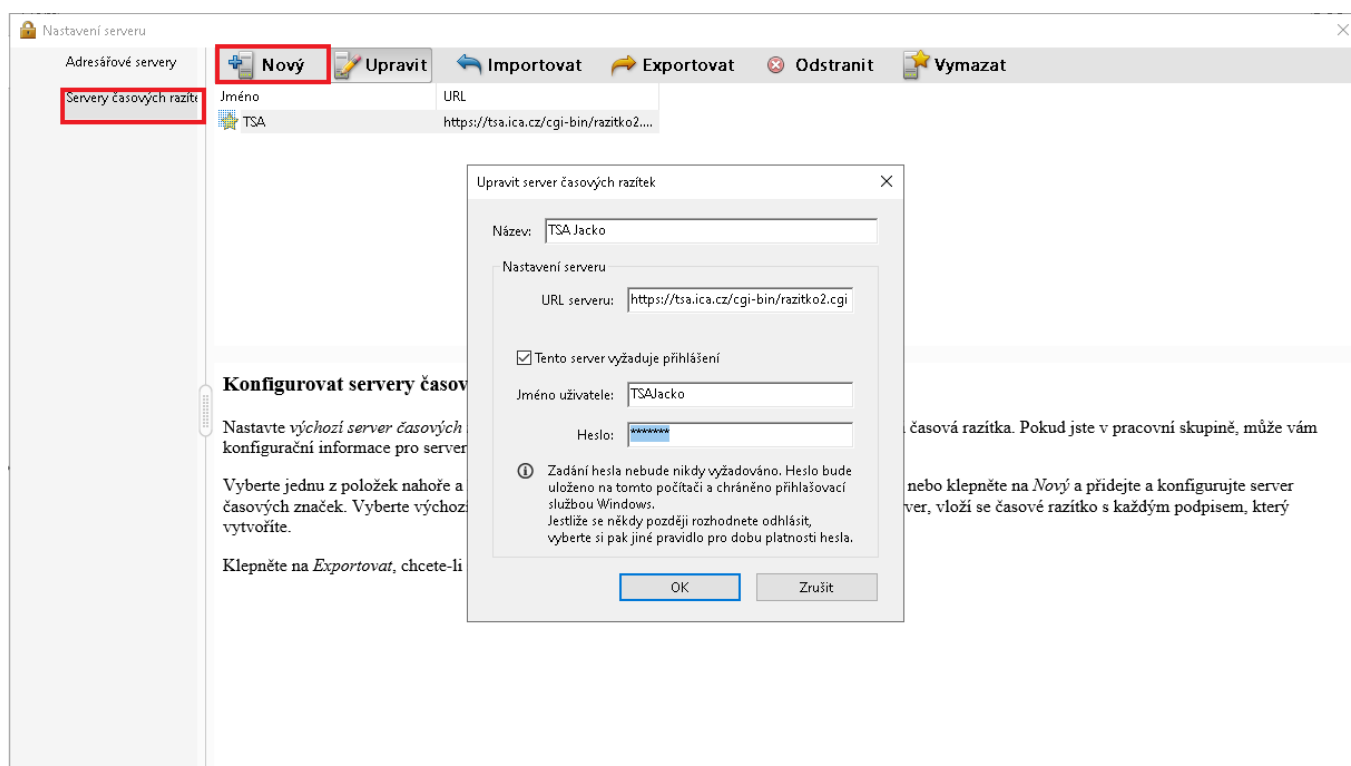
Nastavení serveru

Adresářové servery
Servery časových razítek

Nový Upravit Importovat Exportovat Odstranit Vymazat

| Jméno | URL |
|---|---|
| TSA | https://tsa.ica.cz/cgi-bin/razitko2.... |

Konfigurovat servery časov

Nastavte *výchozí server časových* časová razítka. Pokud jste v pracovní skupině, může vám konfigurační informace pro server

Vyberte jednu z položek nahoře a nebo klepněte na *Nový* a přidejte a konfigurujte server časových značek. Vyberte výchoz ver, vloží se časové razítko s každým podpisem, který vytvoříte.

Klepněte na *Exportovat*, chcete-li

Upravit server časových razítek

Název: TSA Jacko

Nastavení serveru

URL serveru: https://tsa.ica.cz/cgi-bin/razitko2.cgi

Tento server vyžaduje přihlášení

Jméno uživatele: TSAJacko

Heslo: *******

Zadání hesla nebude nikdy vyžadováno. Heslo bude uloženo na tomto počítači a chráněno přihlašovací službou Windows.
Jestliže se někdy později rozhodnete odhlásit, vyberte si pak jiné pravidlo pro dobu platnosti hesla.

OK Zrušit